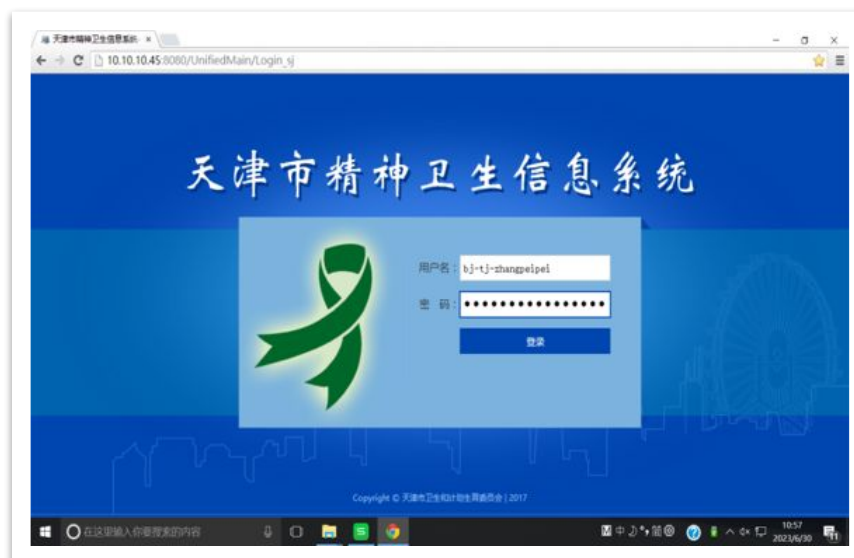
天津市精神卫生信息系统 ×

10.10.10.45:8080/UnifiedMain/Login_sj

天津市精神卫生信息系统

用户名：bj-tj-zhangpeipei

密 码：••••••••••••••••

登录

Copyright © 天津市卫生和计划生育委员会 | 2017

在这里输入你要搜索的内容

10:57
2023/6/30